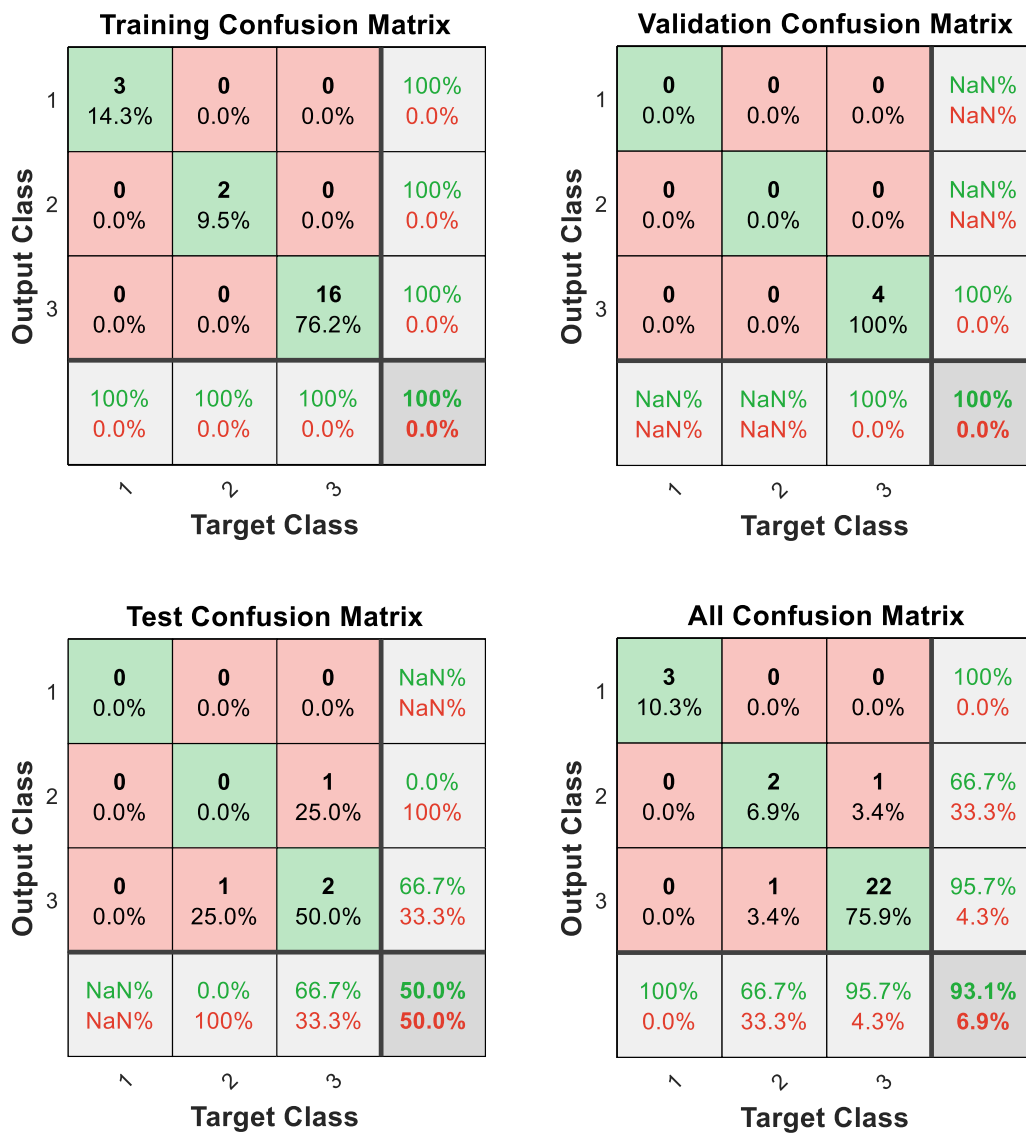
**Training Confusion Matrix**

Output Class

| | | | | |
|---|---|---|---|---|
| 1 | 3 14.3% | 0 0.0% | 0 0.0% | 100% 0.0% |
| 2 | 0 0.0% | 2 9.5% | 0 0.0% | 100% 0.0% |
| 3 | 0 0.0% | 0 0.0% | 16 76.2% | 100% 0.0% |
| | 100% 0.0% | 100% 0.0% | 100% 0.0% | 100% 0.0% |
| | 1 | 2 | 3 | |

Target Class

**Validation Confusion Matrix**

Output Class

| | | | | |
|---|---|---|---|---|
| 1 | 0 0.0% | 0 0.0% | 0 0.0% | NaN% NaN% |
| 2 | 0 0.0% | 0 0.0% | 0 0.0% | NaN% NaN% |
| 3 | 0 0.0% | 0 0.0% | 4 100% | 100% 0.0% |
| | NaN% NaN% | NaN% NaN% | 100% 0.0% | 100% 0.0% |
| | 1 | 2 | 3 | |

Target Class

**Test Confusion Matrix**

Output Class

| | | | | |
|---|---|---|---|---|
| 1 | 0 0.0% | 0 0.0% | 0 0.0% | NaN% NaN% |
| 2 | 0 0.0% | 0 0.0% | 1 25.0% | 0.0% 100% |
| 3 | 0 0.0% | 1 25.0% | 2 50.0% | 66.7% 33.3% |
| | NaN% NaN% | 0.0% 100% | 66.7% 33.3% | 50.0% 50.0% |
| | 1 | 2 | 3 | |

Target Class

**All Confusion Matrix**

Output Class

| | | | | |
|---|---|---|---|---|
| 1 | 3 10.3% | 0 0.0% | 0 0.0% | 100% 0.0% |
| 2 | 0 0.0% | 2 6.9% | 1 3.4% | 66.7% 33.3% |
| 3 | 0 0.0% | 1 3.4% | 22 75.9% | 95.7% 4.3% |
| | 100% 0.0% | 66.7% 33.3% | 95.7% 4.3% | 93.1% 6.9% |
| | 1 | 2 | 3 | |

Target Class